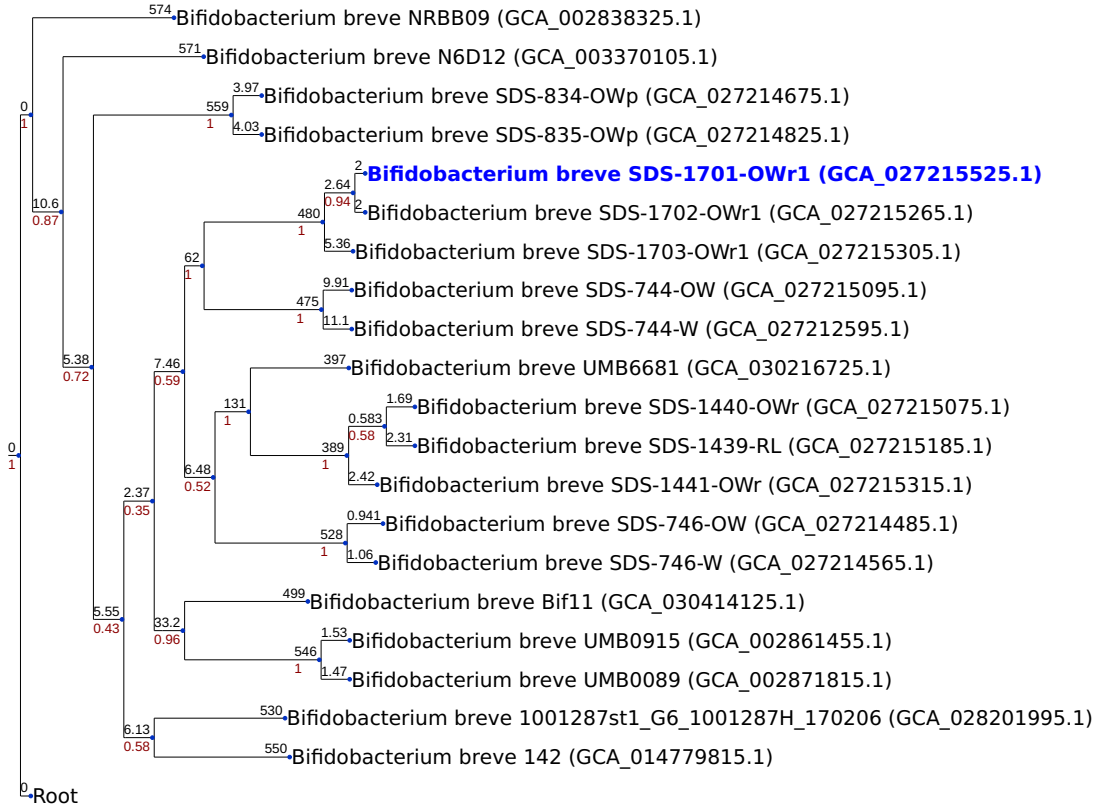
574 Bifidobacterium breve NRBB09 (GCA_002838325.1)
571 Bifidobacterium breve N6D12 (GCA_003370105.1)
0
1
559
1
3.97 Bifidobacterium breve SDS-834-OWp (GCA_027214675.1)
4.03 Bifidobacterium breve SDS-835-OWp (GCA_027214825.1)
2 Bifidobacterium breve SDS-1701-OWr1 (GCA_027215525.1)
2.64
0.94
2 Bifidobacterium breve SDS-1702-OWr1 (GCA_027215265.1)
10.6
0.87
480
1
5.36 Bifidobacterium breve SDS-1703-OWr1 (GCA_027215305.1)
62
1
9.91 Bifidobacterium breve SDS-744-OW (GCA_027215095.1)
475
1
11.1 Bifidobacterium breve SDS-744-W (GCA_027212595.1)
5.38
0.72
7.46
0.59
397 Bifidobacterium breve UMB6681 (GCA_030216725.1)
131
1
1.69 Bifidobacterium breve SDS-1440-OWr (GCA_027215075.1)
0.583
0.58
2.31 Bifidobacterium breve SDS-1439-RL (GCA_027215185.1)
0
1
389
1
2.42 Bifidobacterium breve SDS-1441-OWr (GCA_027215315.1)
6.48
0.52
0.941 Bifidobacterium breve SDS-746-OW (GCA_027214485.1)
2.37
0.35
528
1
1.06 Bifidobacterium breve SDS-746-W (GCA_027214565.1)
499 Bifidobacterium breve Bif11 (GCA_030414125.1)
5.55
0.43
33.2
0.96
1.53 Bifidobacterium breve UMB0915 (GCA_002861455.1)
546
1
1.47 Bifidobacterium breve UMB0089 (GCA_002871815.1)
530 Bifidobacterium breve 1001287st1_G6_1001287H_170206 (GCA_028201995.1)
6.13
0.58
550 Bifidobacterium breve 142 (GCA_014779815.1)
0 Root